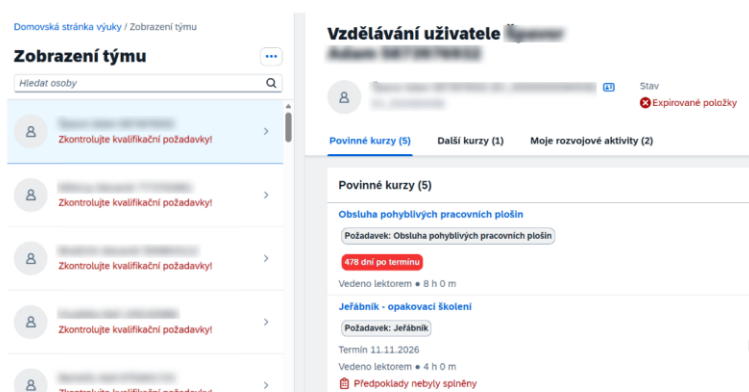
Domovská stránka výuky / Zobrazení týmu

Zobrazení týmu

...

Hledat osoby

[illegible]
Zkontrolujte kvalifikační požadavky!

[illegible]
Zkontrolujte kvalifikační požadavky!

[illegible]
Zkontrolujte kvalifikační požadavky!

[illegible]
Zkontrolujte kvalifikační požadavky!

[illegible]
Zkontrolujte kvalifikační požadavky!

Vzdělávání uživatele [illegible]
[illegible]

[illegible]
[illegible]

Stav
Expirované položky

Povinné kurzy (5)   Další kurzy (1)   Moje rozvojové aktivity (2)

Povinné kurzy (5)

Obsluha pohyblivých pracovních plošin
Požadavek: Obsluha pohyblivých pracovních plošin
478 dní po termínu
Vedeno lektorem • 8 h 0 m

Jeřábník - opakovací školení
Požadavek: Jeřábník
Termín 11.11.2026
Vedeno lektorem • 4 h 0 m
Předpoklady nebyly splněny